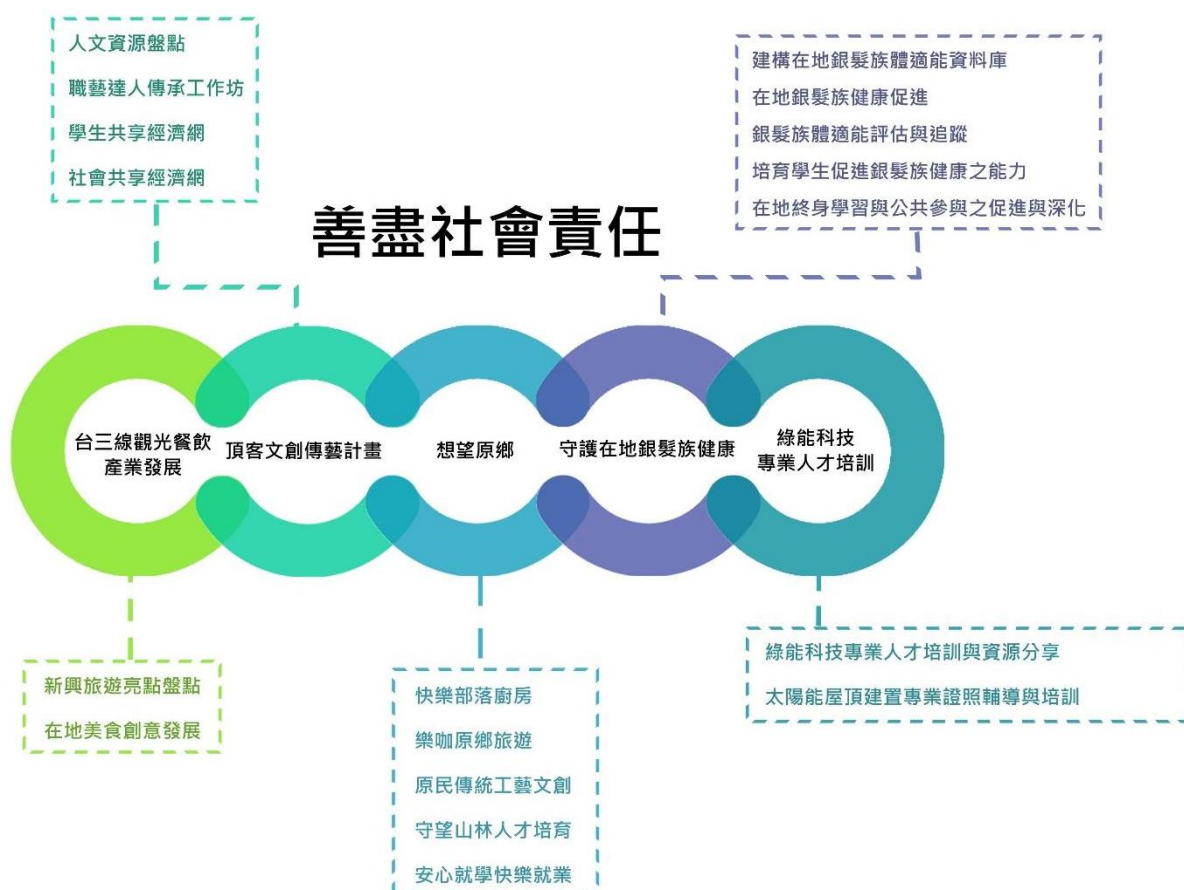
人文資源盤點
職藝達人傳承工作坊
學生共享經濟網
社會共享經濟網

建構在地銀髮族體適能資料庫
在地銀髮族健康促進
銀髮族體適能評估與追蹤
培育學生促進銀髮族健康之能力
在地終身學習與公共參與之促進與深化

善盡社會責任

台三線觀光餐飲產業發展

頂客文創傳藝計畫

想望原鄉

守護在地銀髮族健康

綠能科技專業人才培訓

新興旅遊亮點盤點
在地美食創意發展

快樂部落廚房
樂咖原鄉旅遊
原民傳統工藝文創
守望山林人才培育
安心就學快樂就業

綠能科技專業人才培訓與資源分享
太陽能屋頂建置專業證照輔導與培訓